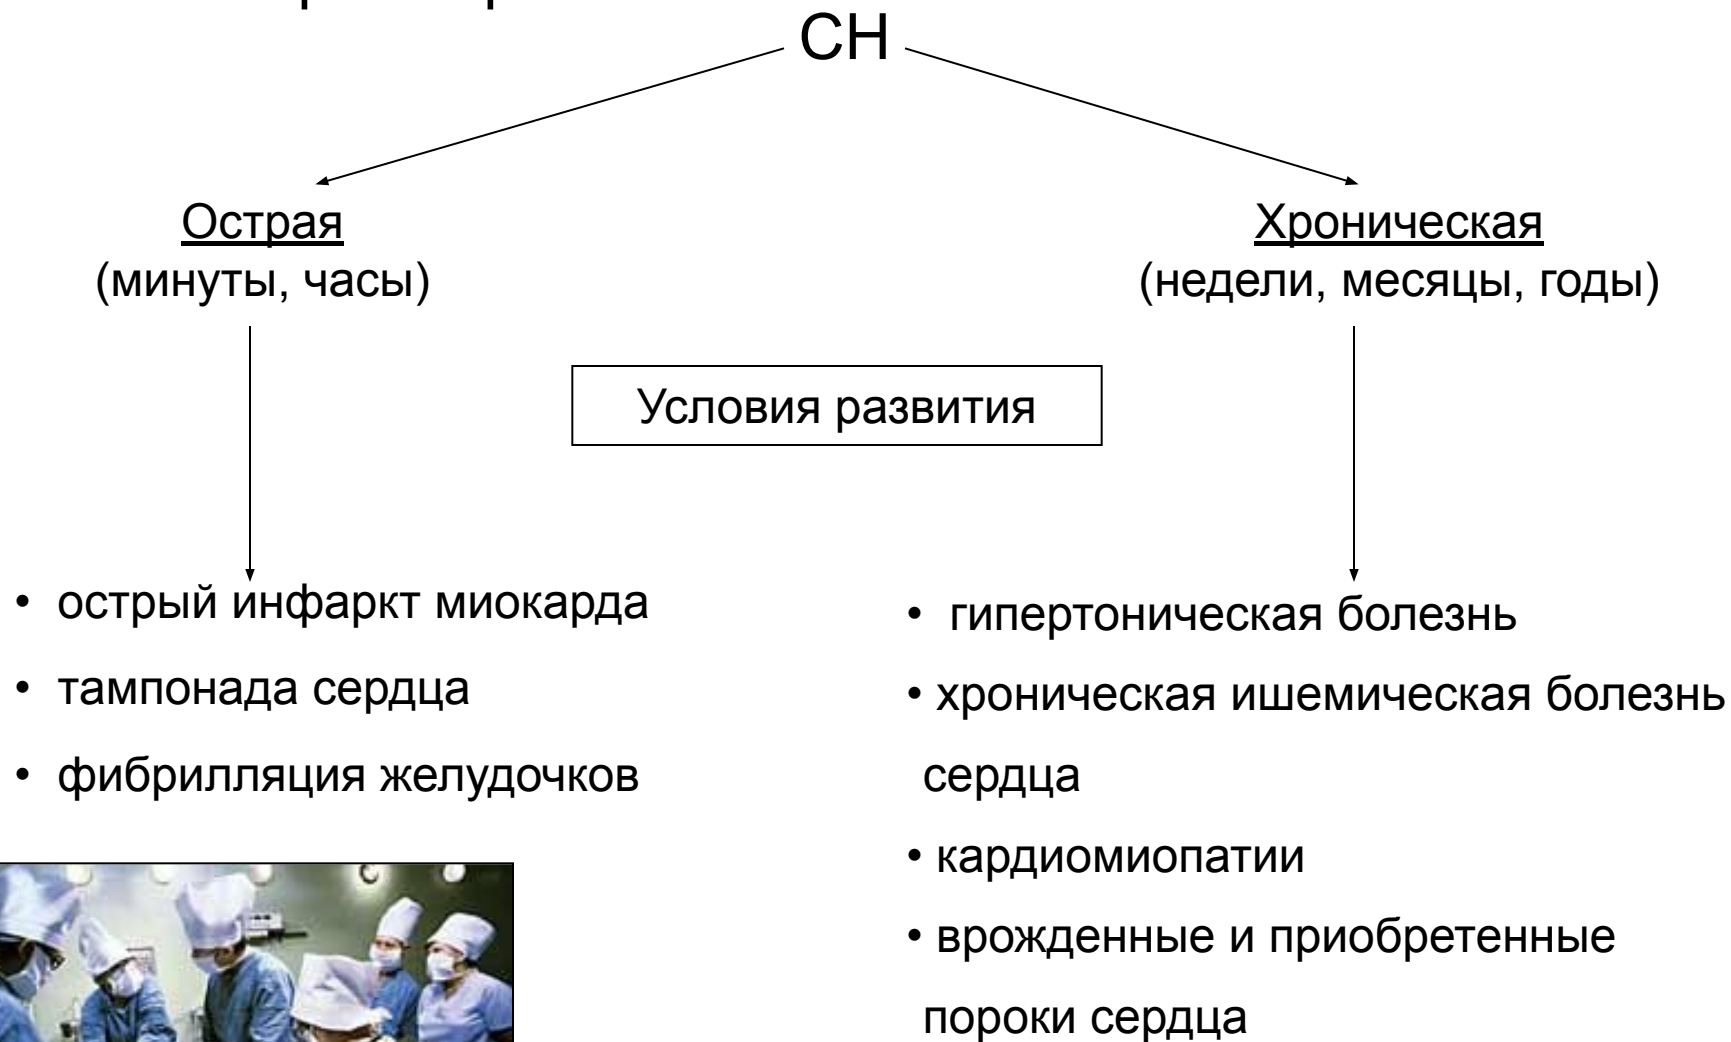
СН

Острая
(минуты, часы)

Хроническая
(недели, месяцы, годы)

Условия развития

• острый инфаркт миокарда
• тампонада сердца
• фибрилляция желудочков

• гипертоническая болезнь
• хроническая ишемическая болезнь сердца
• кардиомиопатии
• врожденные и приобретенные пороки сердца